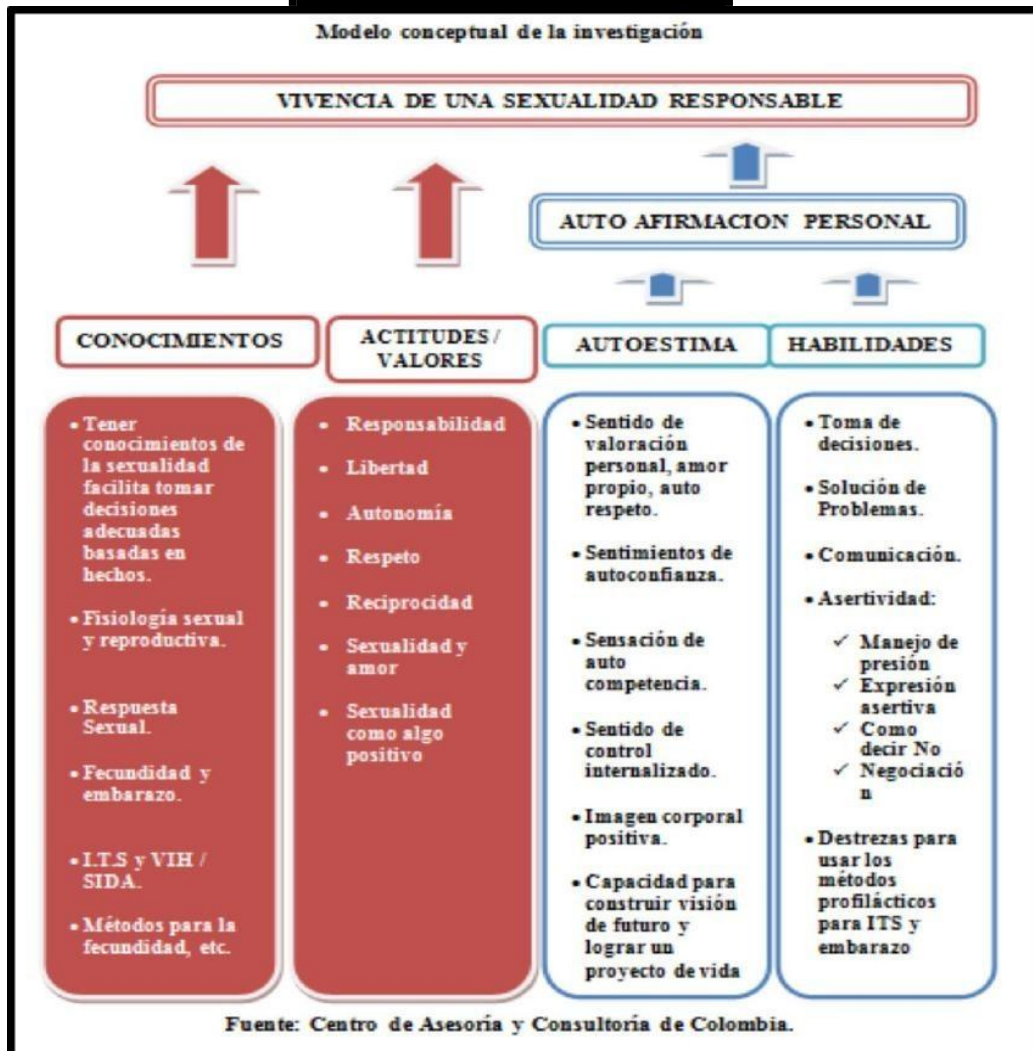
Modelo conceptual de la investigación

VIVENCIA DE UNA SEXUALIDAD RESPONSABLE

AUTO AFIRMACION PERSONAL

CONOCIMIENTOS

ACTITUDES / VALORES

AUTOESTIMA

HABILIDADES

- Tener conocimientos de la sexualidad facilita tomar decisiones adecuadas basadas en hechos.
- Fisiología sexual y reproductiva.
- Respuesta Sexual.
- Fecundidad y embarazo.
- I.T.S y VIH / SIDA.
- Métodos para la fecundidad, etc.

- Responsabilidad
- Libertad
- Autonomía
- Respeto
- Reciprocidad
- Sexualidad y amor
- Sexualidad como algo positivo

- Sentido de valoración personal, amor propio, auto respeto.
- Sentimientos de autoconfianza.
- Sensación de auto competencia.
- Sentido de control internalizado.
- Imagen corporal positiva.
- Capacidad para construir visión de futuro y lograr un proyecto de vida

- Toma de decisiones.
- Solución de Problemas.
- Comunicación.
- Asertividad:
  ✓ Manejo de presión
  ✓ Expresión asertiva
  ✓ Como decir No
  ✓ Negociació n
- Destrezas para usar los métodos profilácticos para ITS y embarazo

Fuente: Centro de Asesoría y Consultoría de Colombia.